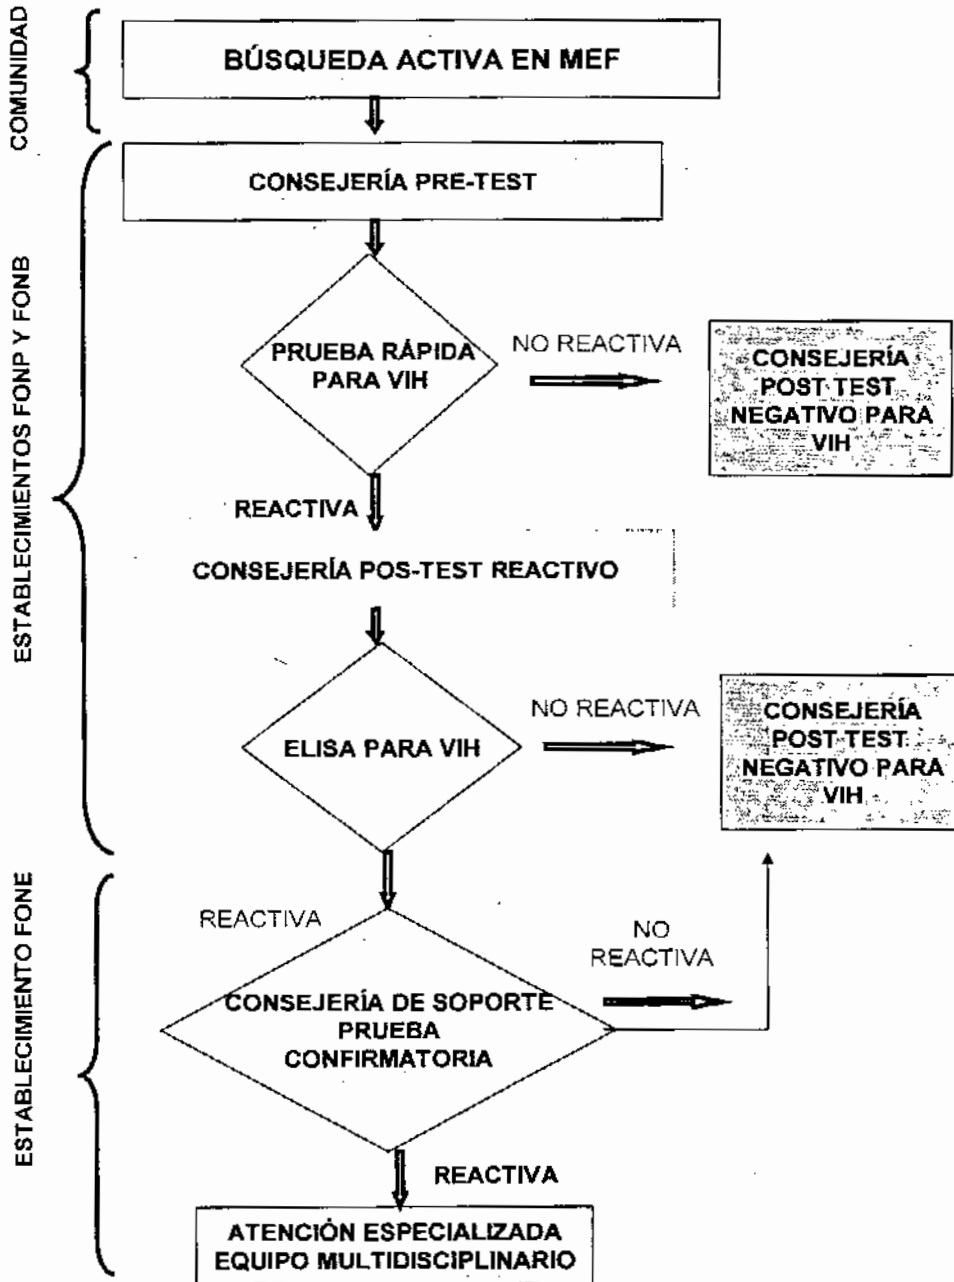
COMUNIDAD

BÚSQUEDA ACTIVA EN MEF

ESTABLECIMIENTOS FONP Y FONB

CONSEJERÍA PRE-TEST

PRUEBA RÁPIDA PARA VIH

NO REACTIVA

CONSEJERÍA POST TEST NEGATIVO PARA VIH

REACTIVA

CONSEJERÍA POS-TEST REACTIVO

ELISA PARA VIH

NO REACTIVA

CONSEJERÍA POST TEST NEGATIVO PARA VIH

ESTABLECIMIENTO FONE

REACTIVA

CONSEJERÍA DE SOPORTE PRUEBA CONFIRMATORIA

NO REACTIVA

REACTIVA

ATENCIÓN ESPECIALIZADA EQUIPO MULTIDISCIPLINARIO